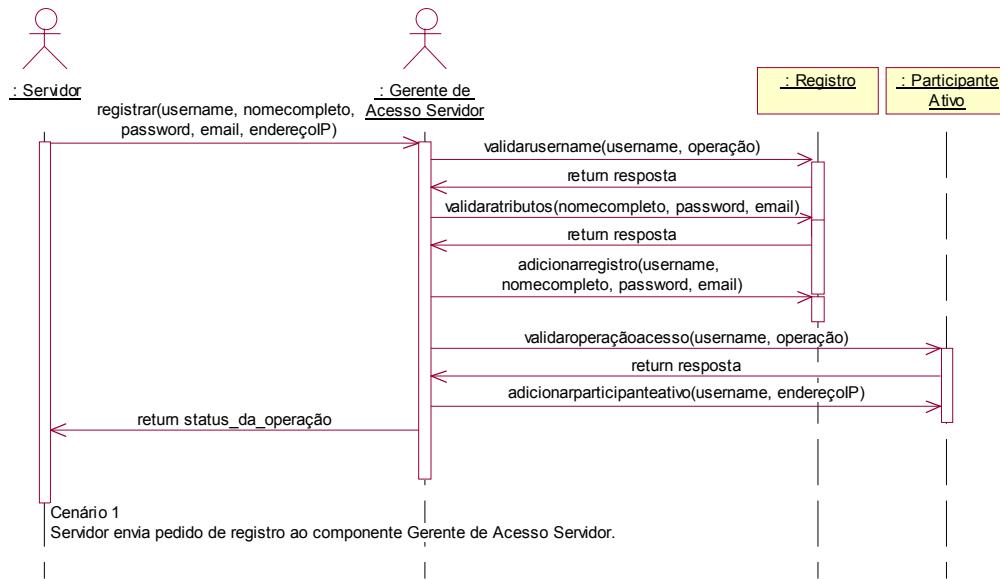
: Servidor

: Gerente de Acesso Servidor

: Registro

: Participante Ativo

registrar(username, nomecompleto, password, email, endereçoIP)

validarusername(username, operação)

return resposta

validaratributos(nomecompleto, password, email)

return resposta

adicionarregistro(username, nomecompleto, password, email)

validaroperaçãoacesso(username, operação)

return resposta

adicionarparticipanteativo(username, endereçoIP)

return status_da_operação

Cenário 1
Servidor envia pedido de registro ao componente Gerente de Acesso Servidor.